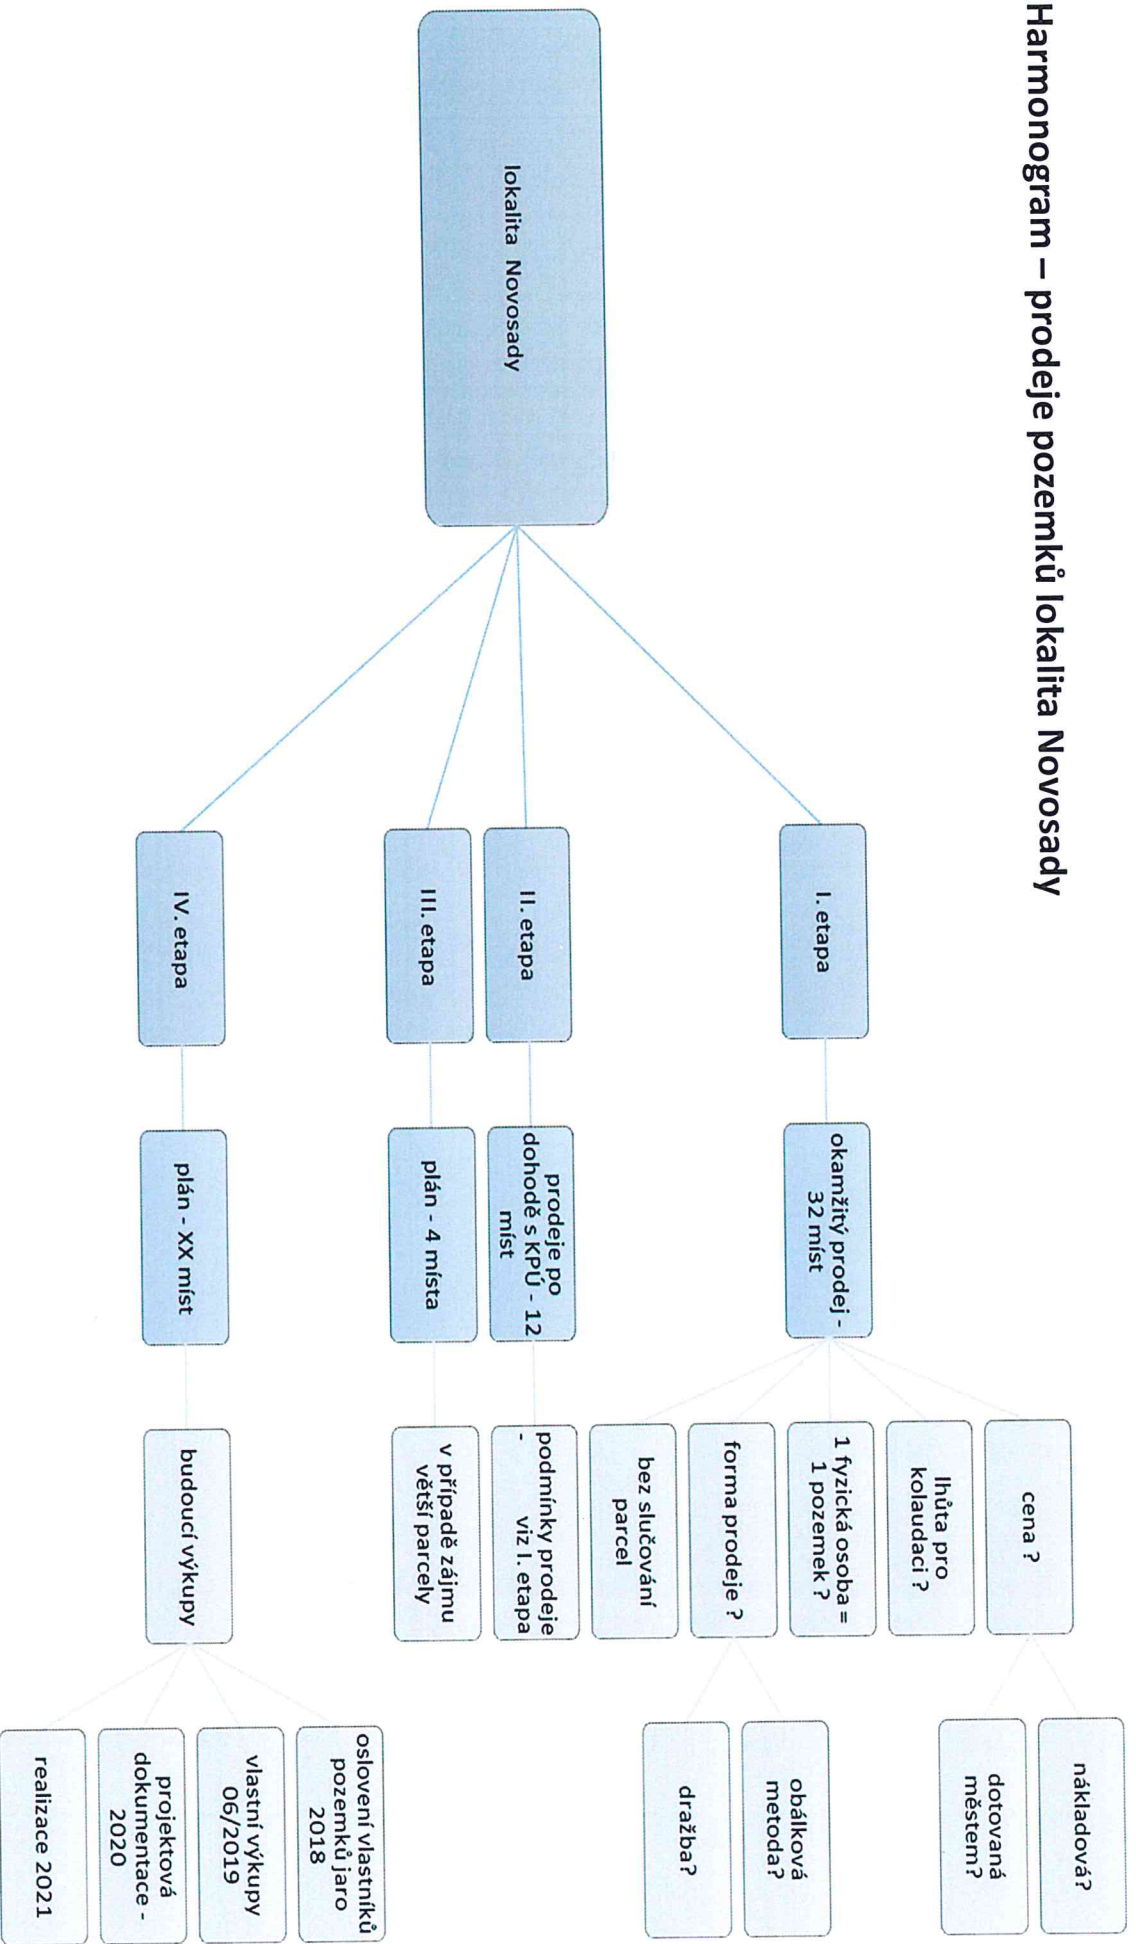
Harmonogram – prodeje pozemků lokalita Novosady

lokalita Novosady

I. etapa

okamžitý prodej - 32 míst

cena ?

nákladová?

dotovaná městem?

lhůta pro kolaudaci ?

1 fyzická osoba = 1 pozemek ?

forma prodeje ?

obálková metoda?

dražba?

bez slučování parcel

II. etapa

prodeje po dohodě s KPÚ - 12 míst

podmínky prodeje - viz I. etapa

III. etapa

plán - 4 místa

v případě zájmu větší parcely

IV. etapa

plán - XX míst

budoucí výkupy

oslovení vlastníků pozemků jaro 2018

vlastní výkupy 06/2019

projektová dokumentace - 2020

realizace 2021